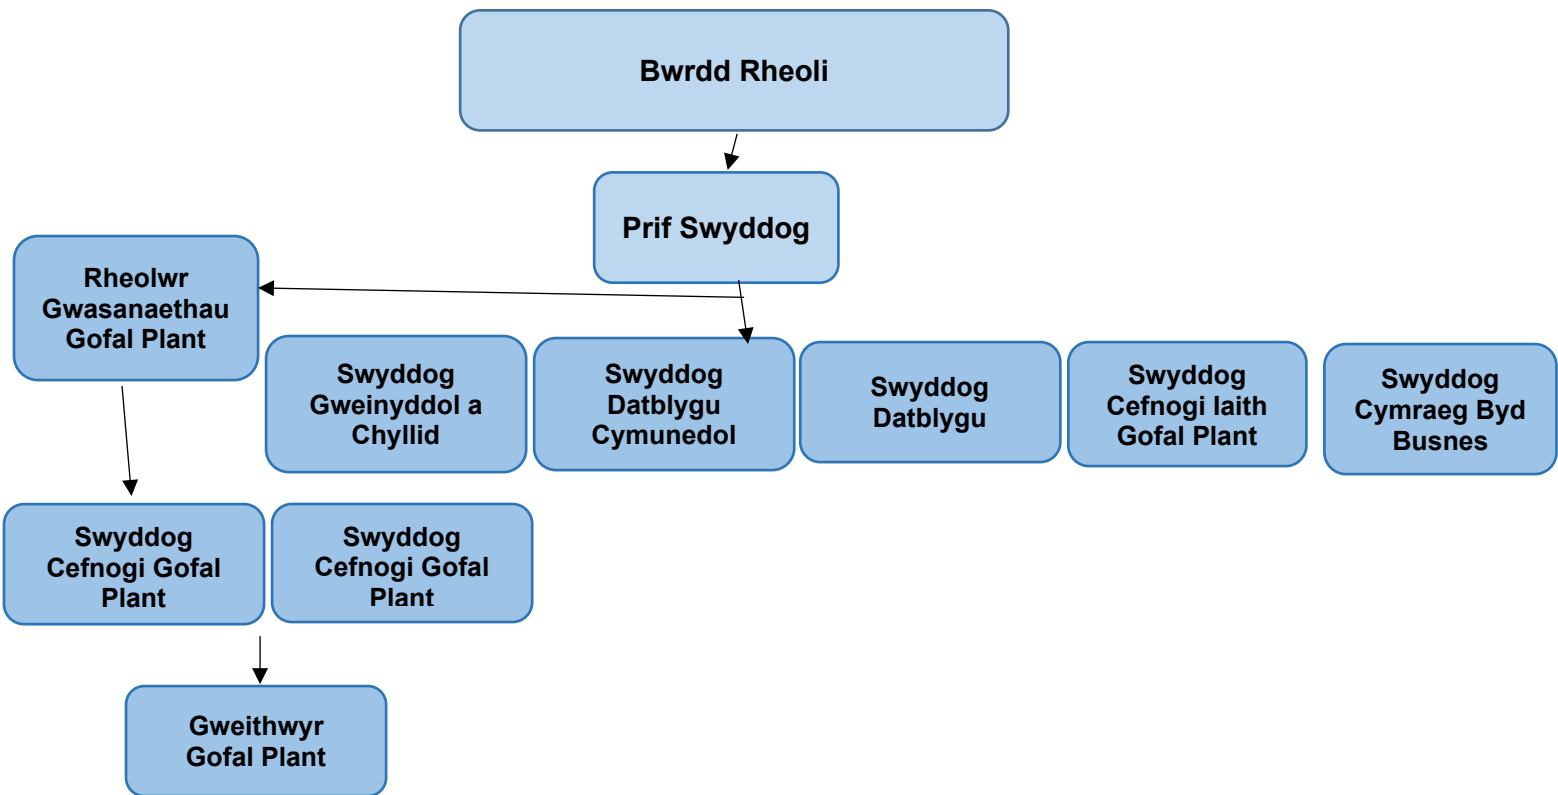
Bwrdd Rheoli

Prif Swyddog

Rheolwr Gwasanaethau Gofal Plant

Swyddog Gweinyddol a Chyllid

Swyddog Datblygu Cymunedol

Swyddog Datblygu

Swyddog Cefnogi Iaith Gofal Plant

Swyddog Cymraeg Byd Busnes

Swyddog Cefnogi Gofal Plant

Swyddog Cefnogi Gofal Plant

Gweithwyr Gofal Plant